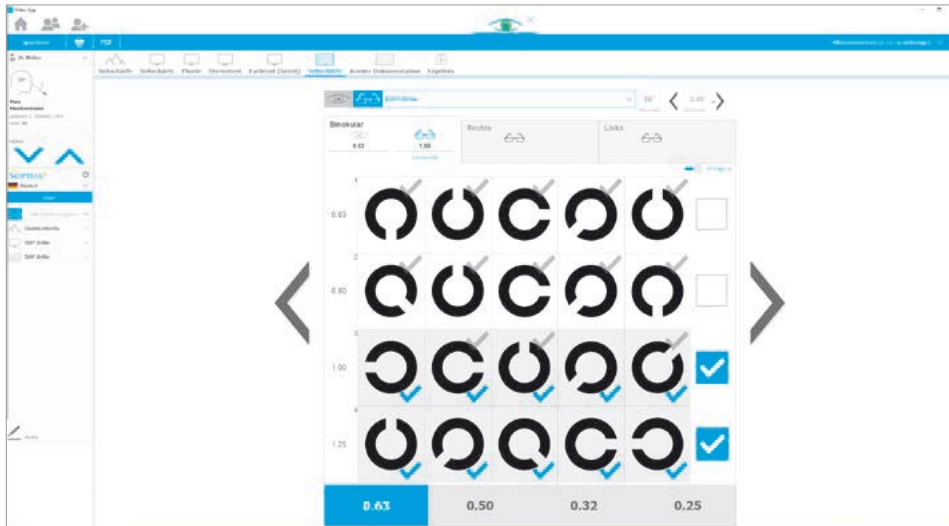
PDF

Sehschärfe Sehschärfe Phorie Stereotest Farbtest (Ishihara) Sehschärfe Zentrale Dokumentation Ergebnis

Max Mustermann

Deutsch

Binokular
0.63
1.00

Rechts

Links

1
0.63

2
0.80

3
1.00

4
1.25

0.63 0.50 0.32 0.25